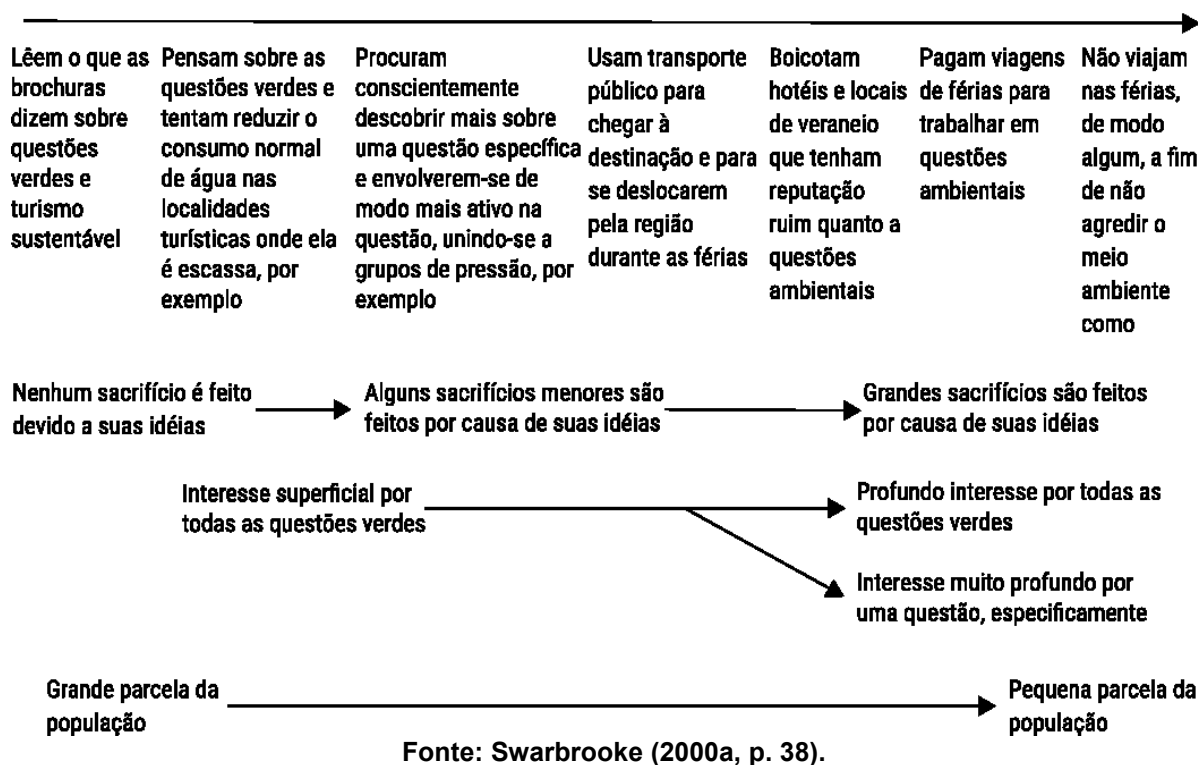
Lêem o que as brochuras dizem sobre questões verdes e turismo sustentável

Pensam sobre as questões verdes e tentam reduzir o consumo normal de água nas localidades turísticas onde ela é escassa, por exemplo

Procuram conscientemente descobrir mais sobre uma questão específica e envolverem-se de modo mais ativo na questão, unindo-se a grupos de pressão, por exemplo

Usam transporte público para chegar à destinação e para se deslocarem pela região durante as férias

Boicotam hotéis e locais de veraneio que tenham reputação ruim quanto a questões ambientais

Pagam viagens de férias para trabalhar em questões ambientais

Não viajam nas férias, de modo algum, a fim de não agredir o meio ambiente como

Nenhum sacrifício é feito devido a suas idéias

Alguns sacrifícios menores são feitos por causa de suas idéias

Grandes sacrifícios são feitos por causa de suas idéias

Interesse superficial por todas as questões verdes

Profundo interesse por todas as questões verdes

Interesse muito profundo por uma questão, especificamente

Grande parcela da população

Pequena parcela da população

Fonte: Swarbrooke (2000a, p. 38).